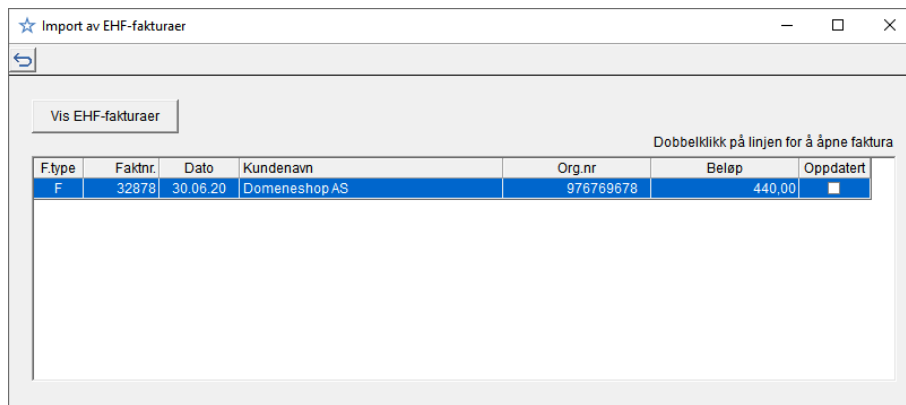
Import av EHF-fakturaer

Vis EHF-fakturaer

Dobbelklikk på linjen for å åpne faktura

| F.type | Faktnr. | Dato | Kundenavn | Org.nr | Beløp | Oppdatert |
|---|---|---|---|---|---|---|
| F | 32878 | 30.06.20 | Domeneshop AS | 976769678 | 440,00 | ☐ |